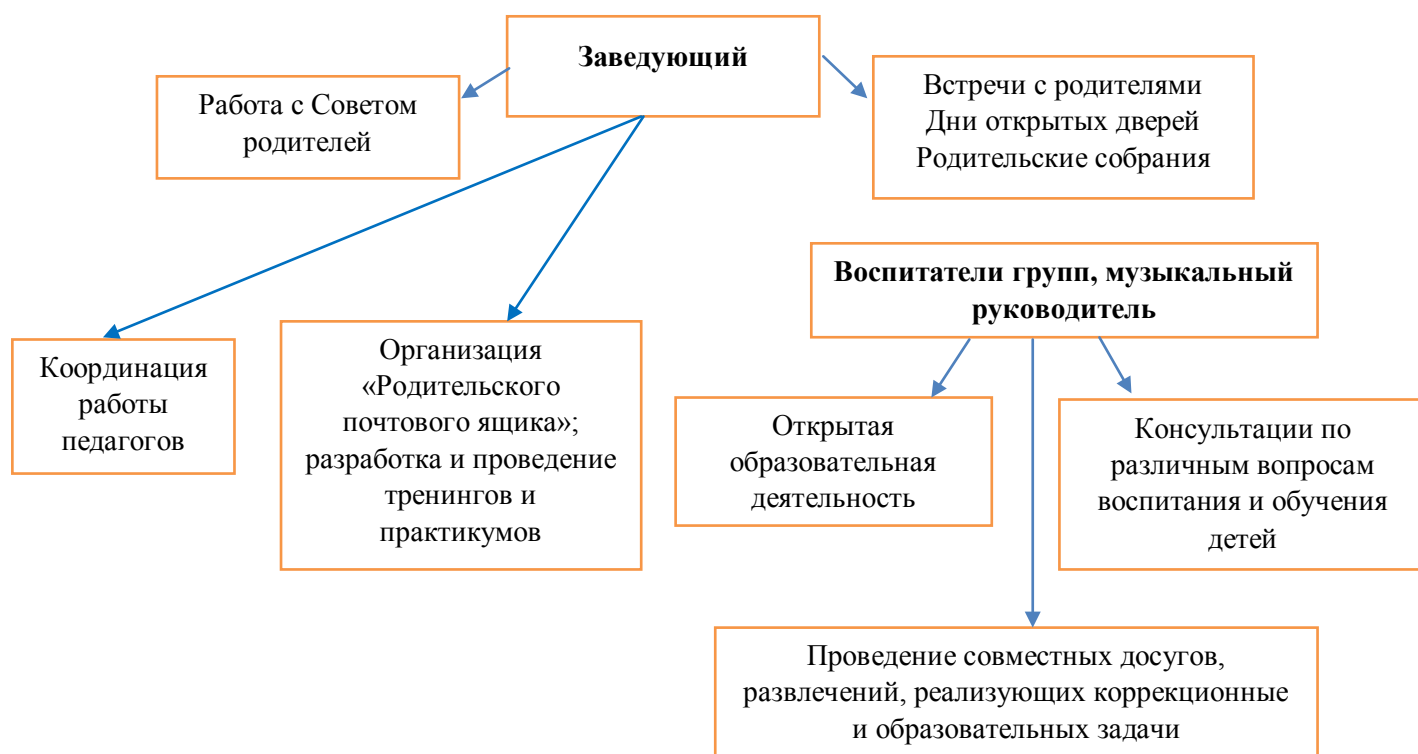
Заведующий

Работа с Советом родителей

Встречи с родителями
Дни открытых дверей
Родительские собрания

Воспитатели групп, музыкальный руководитель

Координация работы педагогов

Организация «Родительского почтового ящика»; разработка и проведение тренингов и практикумов

Открытая образовательная деятельность

Консультации по различным вопросам воспитания и обучения детей

Проведение совместных досугов, развлечений, реализующих коррекционные и образовательных задачи